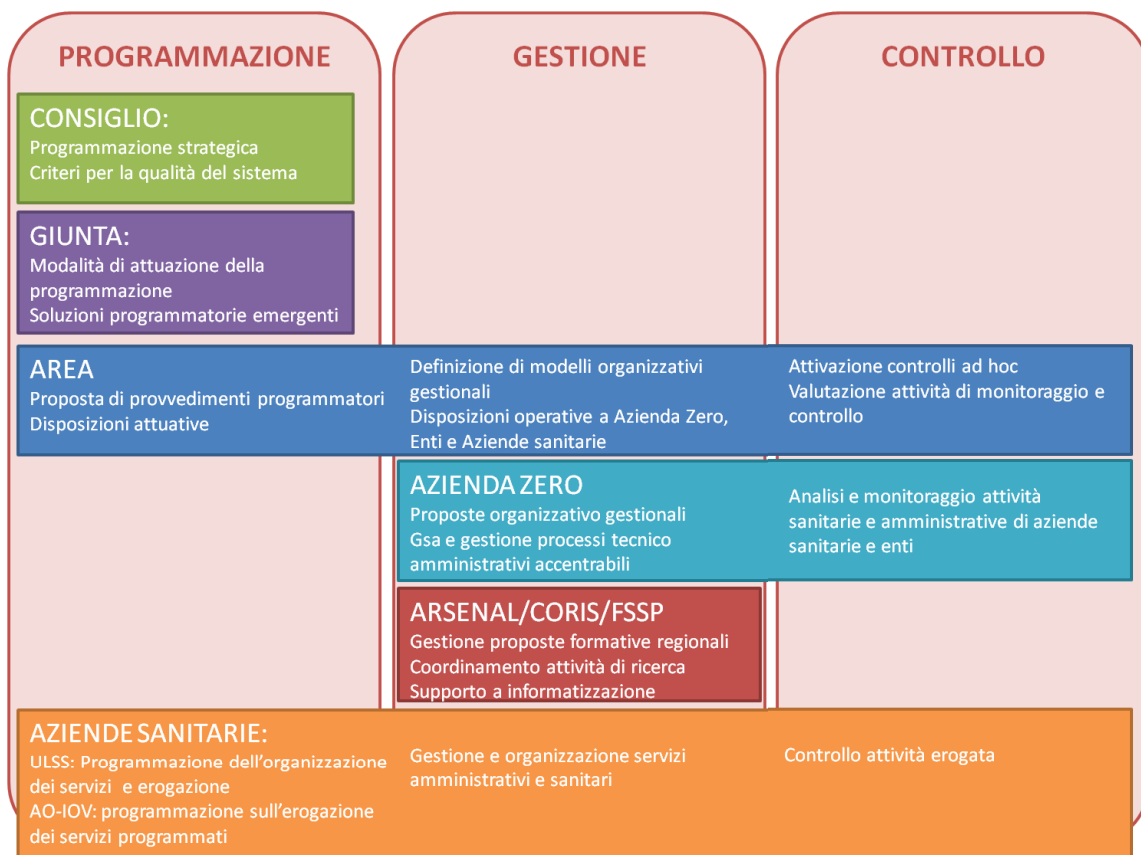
PROGRAMMAZIONE

GESTIONE

CONTROLLO

CONSIGLIO:
Programmazione strategica
Criteri per la qualità del sistema

GIUNTA:
Modalità di attuazione della programmazione
Soluzioni programmatorie emergenti

AREA
Proposta di provvedimenti programmatori
Disposizioni attuative

Definizione di modelli organizzativi gestionali
Disposizioni operative a Azienda Zero, Enti e Aziende sanitarie

Attivazione controlli ad hoc
Valutazione attività di monitoraggio e controllo

AZIENDA ZERO
Proposte organizzativo gestionali
Gsa e gestione processi tecnico amministrativi accentrabili

Analisi e monitoraggio attività sanitarie e amministrative di aziende sanitarie e enti

ARSENAL/CORIS/FSSP
Gestione proposte formative regionali
Coordinamento attività di ricerca
Supporto a informatizzazione

AZIENDE SANITARIE:
ULSS: Programmazione dell'organizzazione dei servizi e erogazione
AO-IOV: programmazione sull'erogazione dei servizi programmati

Gestione e organizzazione servizi amministrativi e sanitari

Controllo attività erogata